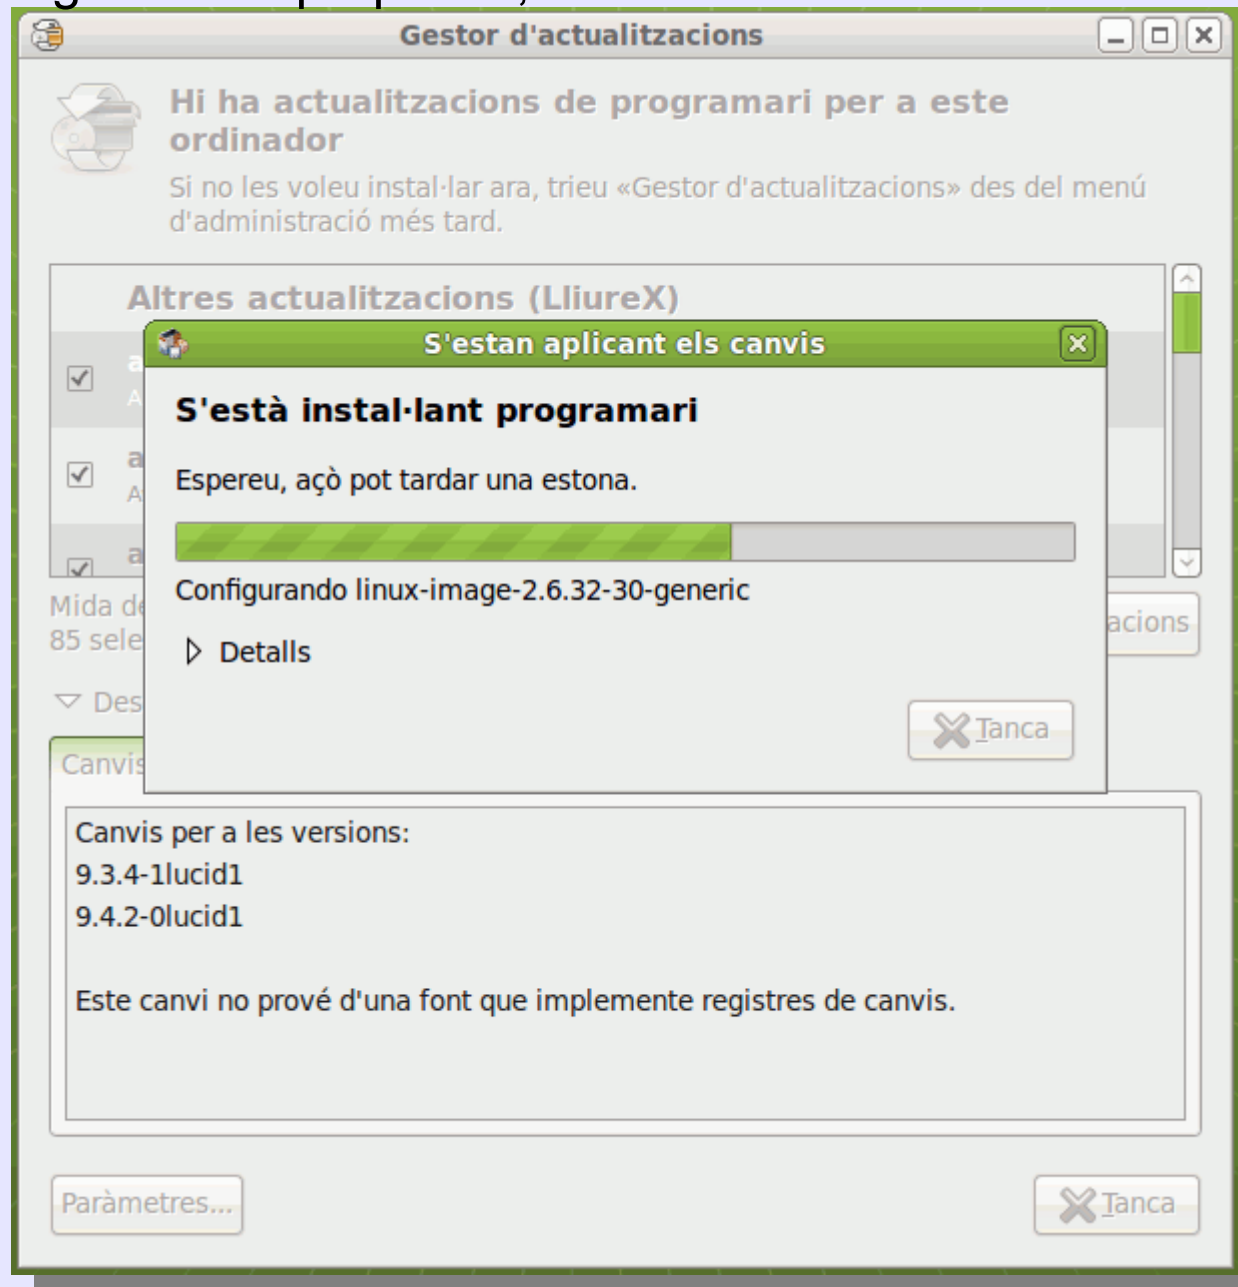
Gestor d'actualitzacions

Hi ha actualitzacions de programari per a este ordinador

Si no les voleu instal·lar ara, trieu «Gestor d'actualitzacions» des del menú d'administració més tard.

Altres actualitzacions (LliureX)

a
A
a
A
a

Mida de
85 sele

acions

Des

Canvis

S'estan aplicant els canvis

S'està instal·lant programari

Espereu, açò pot tardar una estona.

Configurando linux-image-2.6.32-30-generic

Detalls

Tanca

Canvis per a les versions:
9.3.4-1lucid1
9.4.2-0lucid1

Este canvi no prové d'una font que implemente registres de canvis.

Paràmetres...

Tanca